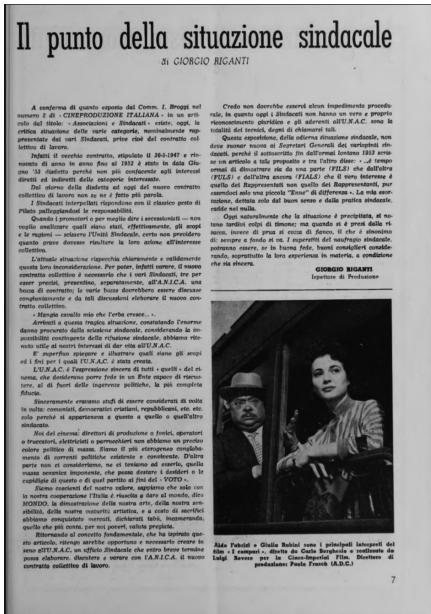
Il punto della situazione sindacale

di GIORGIO RIGANTI

A conferma di quanto esposto dal Comm. I. Broggi nel numero 2 di «CINEPRODUZIONE ITALIANA» in un articolo dal titolo: «Associazioni e Sindacati» esiste, oggi, la critica situazione delle varie categorie, nominalmente rappresentate dai vari Sindacati, prive cioè del contratto collettivo di lavoro.

Infatti il vecchio contratto, stipulato il 30-1-1947 e rinnovato di anno in anno fino al 1952 è stato in data Giugno '53 disdetto perchè non più confacente agli interessi diretti ed indiretti delle categorie interessate.

Dal giorno della disdetta ad oggi del nuovo contratto collettivo di lavoro non se ne è fatto più parola.

I Sindacati interpellati rispondono con il classico gesto di Pilato palleggiandosi le responsabilità.

Quando i promotori e per meglio dire i seccessionisti — non voglio analizzare quali siano stati, effettivamente, gli scopi e le ragioni — uscirono dall'Unità Sindacale, certo non prevedevano quanto grave dovesse risultare la loro azione all'interesse collettivo.

L'attuale situazione rispecchia chiaramente e validamente questa loro inconsiderazione. Per poter, infatti varare, il nuovo contratto collettivo è necessario che i vari Sindacati, tre per essere precisi, presentino, separatamente, all'A.N.I.C.A. una bozza di contratto; le varie bozze dovrebbero essere discusse congiuntamente e da tali discussioni elaborare il nuovo contratto collettivo.

« Mangia cavallo mio che l'erba cresce... ».

Arrivati a questa tragica situazione, constatando l'enorme danno procurato dalla scissione sindacale, considerando la impossibilità contingente della riunione sindacale, abbiamo ritenuto utile al nostro interesse di far vita all'U.N.A.C.

E' superfluo spiegare e illustrare quali siano gli scopi ed i fini per i quali l'U.N.A.C. è stata creata.

L'U.N.A.C. è l'espressione sincera di tutti « quelli » del cinema, che desiderano avere fede in un Ente capace di riservare, al di fuori delle ingerenze politiche, la più completa fiducia.

Sinceramente eravamo stufi di essere considerati di volta in volta: comunisti, democratici cristiani, repubblicani, etc. etc. solo perchè si apparteneva a questo o quello o quell'altro sindacato.

Noi del cinema: direttori di produzione e tutti gli operai tecnici, elettricisti e parrucchieri non abbiamo un preciso colore politico di massa. Siamo il più eterogeneo conglomerato di correnti politiche esistente e concepibile. D'altra parte non si considerino, ne si tentino ad esserlo, quella massa nemica impotente, che possa destare i desideri e le cupidigie di questo o di quel partito ai fini del « VOTO ».

Siamo coscienti del nostro valore, sappiamo che solo con la nostra cooperazione l'Italia è riuscita a dare al mondo, dico MONDO, la dimostrazione della nostra arte, della nostra sensibilità, della nostra maturità artistica, e a costo di sacrifici abbiamo conquistato mercati, dichiarati tabù, incamerando quelle che più conta, per noi poveri, valuta pregiata.

Ritornando al concetto fondamentale, che ha ispirato questo articolo, ritengo sarebbe opportuno e necessario creare in seno all'U.N.A.C. un ufficio Sindacale che entro breve termine possa elaborare, discutere e varare con l'A.N.I.C.A. il nuovo contratto collettivo di lavoro.

Credo non dovrebbe esservi alcun impedimento procedurale, in quanto oggi i Sindacati non hanno un vero e proprio riconoscimento giuridico e gli aderenti all'U.N.A.C. sono la totalità dei tecnici, degni di chiamarsi tali.

Questa esposizione, della odierna situazione sindacale, non deve suonar nuova ai Segretari Generali dei variopinti sindacati, perchè il sottoscritto fin dall'ormai lontano 1953 scrisse un articolo a tale proposito e tra l'altro disse: « .A tempo ormai di dimostrare sia da una parte (FILS) che dall'altra (FULS) e dall'altra ancora (FIALS) che il vero interesse è quello dei Rappresentanti, per quello dei Rappresentanti, per esemplo solo una piccola "Esse" di differenza ». La mia esortazione, dettata solo dal buon senso e dalla pratica sindacale, cadde nel nulla.

Oggi naturalmente che la situazione è precipitata, si notano tardivi colpi di timone; ma quando si è presi dalla rissa, invece di prua si corsa di fuoco, il che è dannato di; sempre a fondo si va. I superstiti del naufragio sindacale, potranno essere, se in buona fede, buoni consiglieri considerando, soprattutto la loro esperienza in materia, a condizione che sia sincera.

GIORGIO RIGANTI
Ispettore di Produzione

Aldo Fabrizi e Giulia Rubini sono i principali interpreti del film « I campari », diretto da Carlo Borghesio e realizzato da Luigi Rovere per la Cines-Imperial Film. Direttore di produzione: Paolo Frasch (A.D.C.)

7